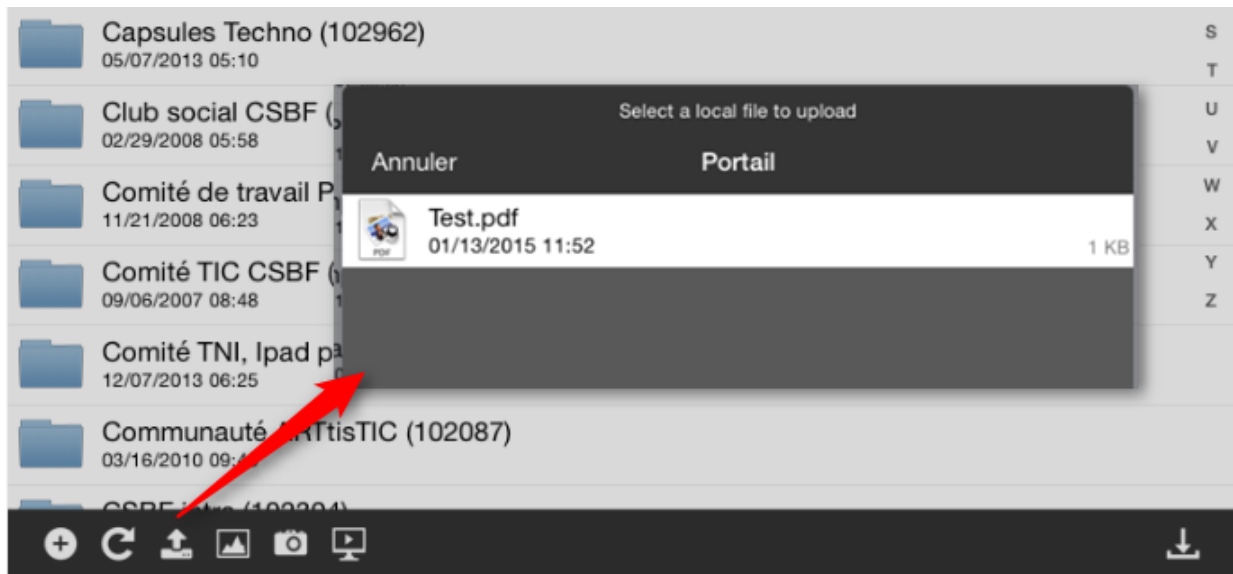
Capsules Techno (102962)
05/07/2013 05:10

Club social CSBF ([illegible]
02/29/2008 05:58

Comité de travail P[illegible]
11/21/2008 06:23

Comité TIC CSBF ([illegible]
09/06/2007 08:48

Comité TNI, Ipad p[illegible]
12/07/2013 06:25

Communauté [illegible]TtisTIC (102087)
03/16/2010 09:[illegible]

CSBF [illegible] (10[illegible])

S
T
U
V
W
X
Y
Z

Select a local file to upload

Annuler

Portail

Test.pdf
01/13/2015 11:52

PDF

1 KB